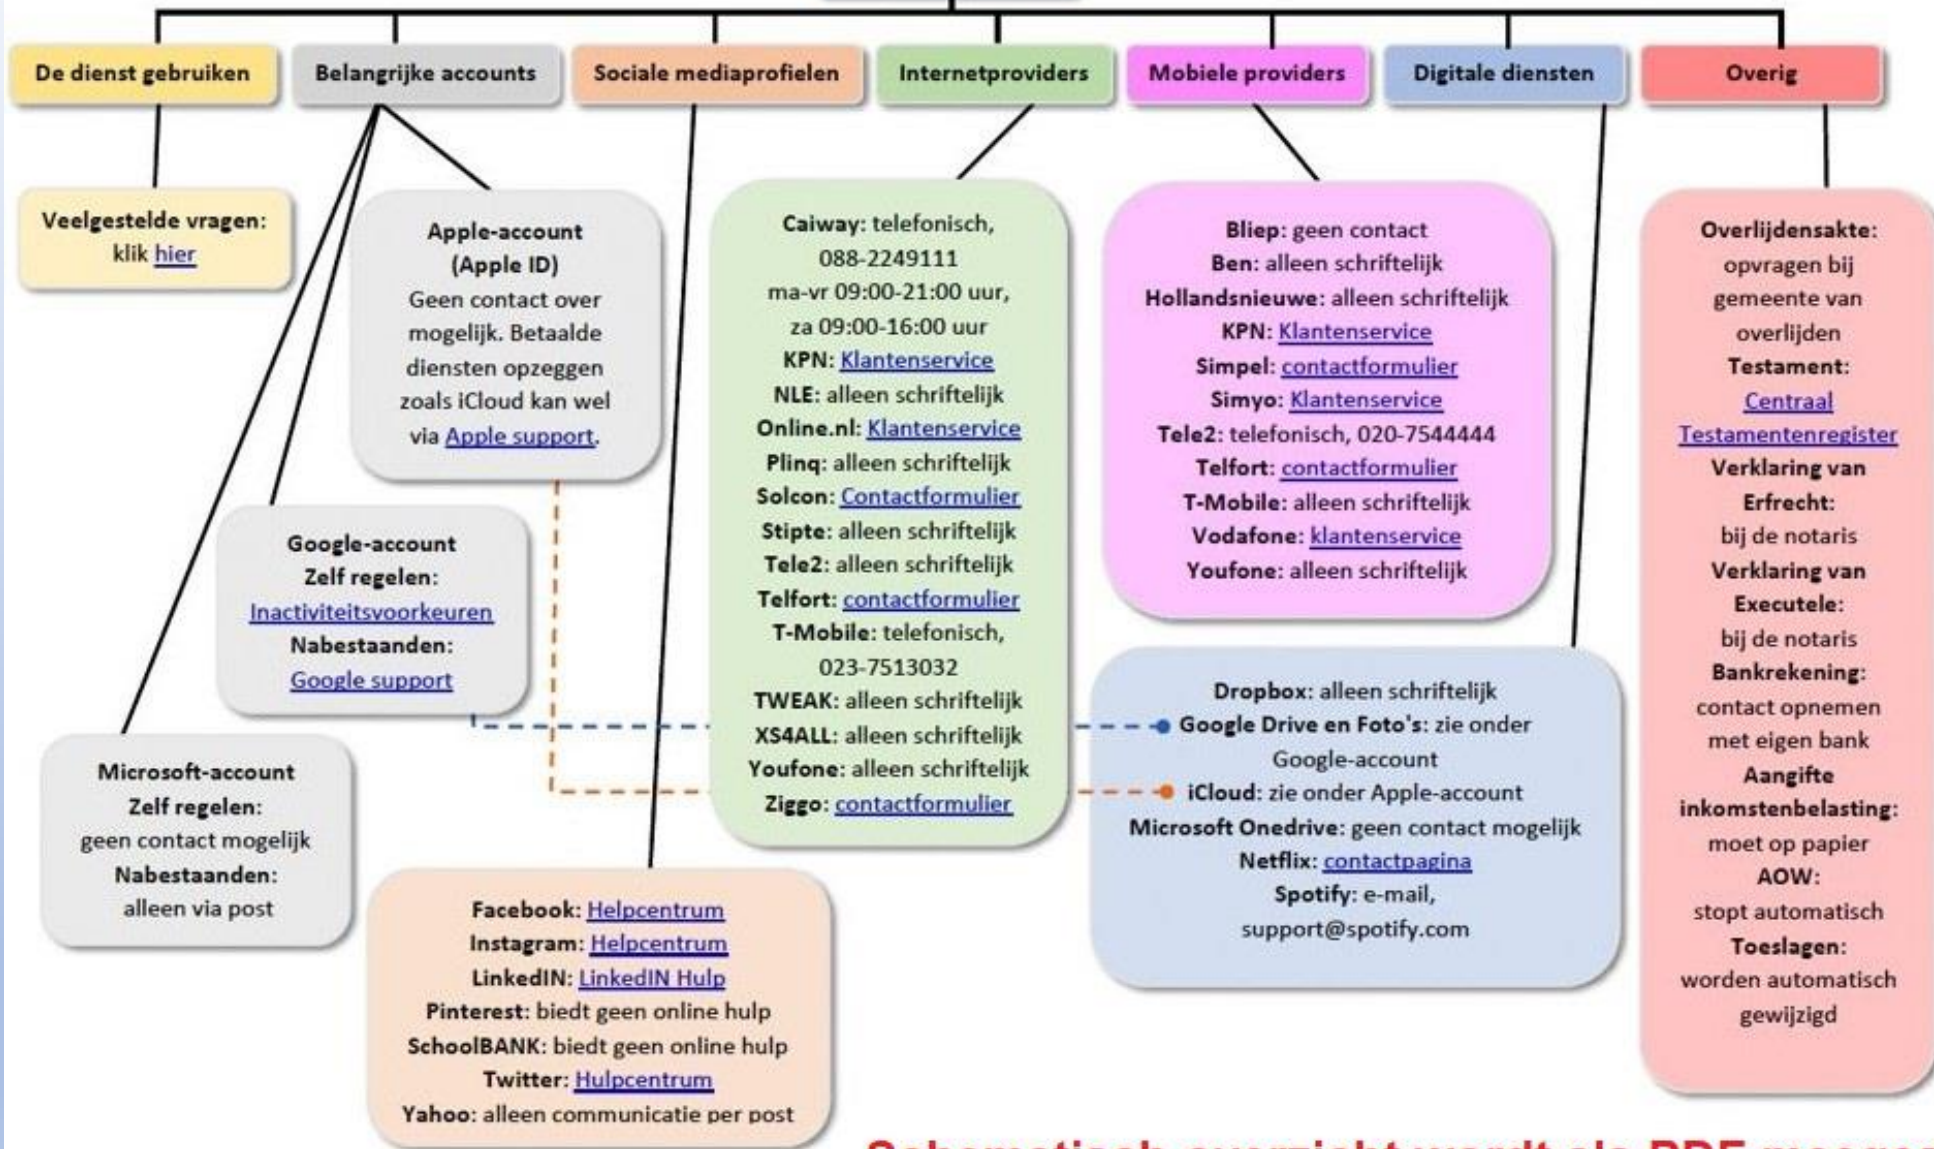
De dienst gebruiken

Belangrijke accounts

Sociale mediaprofielen

Internetproviders

Mobiele providers

Digitale diensten

Overig

Veelgestelde vragen: klik hier

Apple-account (Apple ID) Geen contact over mogelijk. Betaalde diensten opzeggen zoals iCloud kan wel via Apple support.

Google-account
Zelf regelen: Inactiviteitsvoorkeuren
Nabestaanden: Google support

Microsoft-account
Zelf regelen: geen contact mogelijk
Nabestaanden: alleen via post

Caiway: telefonisch, 088-2249111 ma-vr 09:00-21:00 uur, za 09:00-16:00 uur
KPN: Klantenservice
NLE: alleen schriftelijk
Online.nl: Klantenservice
Plinq: alleen schriftelijk
Solcon: Contactformulier
Stipte: alleen schriftelijk
Tele2: alleen schriftelijk
Telfort: contactformulier
T-Mobile: telefonisch, 023-7513032
TWEAK: alleen schriftelijk
XS4ALL: alleen schriftelijk
Youfone: alleen schriftelijk
Ziggo: contactformulier

Bliep: geen contact
Ben: alleen schriftelijk
Hollandsnieuwe: alleen schriftelijk
KPN: Klantenservice
Simpel: contactformulier
Simyo: Klantenservice
Tele2: telefonisch, 020-7544444
Telfort: contactformulier
T-Mobile: alleen schriftelijk
Vodafone: klantenservice
Youfone: alleen schriftelijk

Dropbox: alleen schriftelijk
Google Drive en Foto's: zie onder Google-account
iCloud: zie onder Apple-account
Microsoft Onedrive: geen contact mogelijk
Netflix: contactpagina
Spotify: e-mail, support@spotify.com

Overlijdensakte: opvragen bij gemeente van overlijden
Testament: Centraal Testamentenregister
Verklaring van Erfrecht: bij de notaris
Verklaring van Executele: bij de notaris
Bankrekening: contact opnemen met eigen bank
Aangifte inkomstenbelasting: moet op papier
AOW: stopt automatisch
Toeslagen: worden automatisch gewijzigd

Facebook: Helpcentrum
Instagram: Helpcentrum
LinkedIN: LinkedIN Hulp
Pinterest: biedt geen online hulp
SchoolBANK: biedt geen online hulp
Twitter: Hulpcentrum
Yahoo: alleen communicatie per post

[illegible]